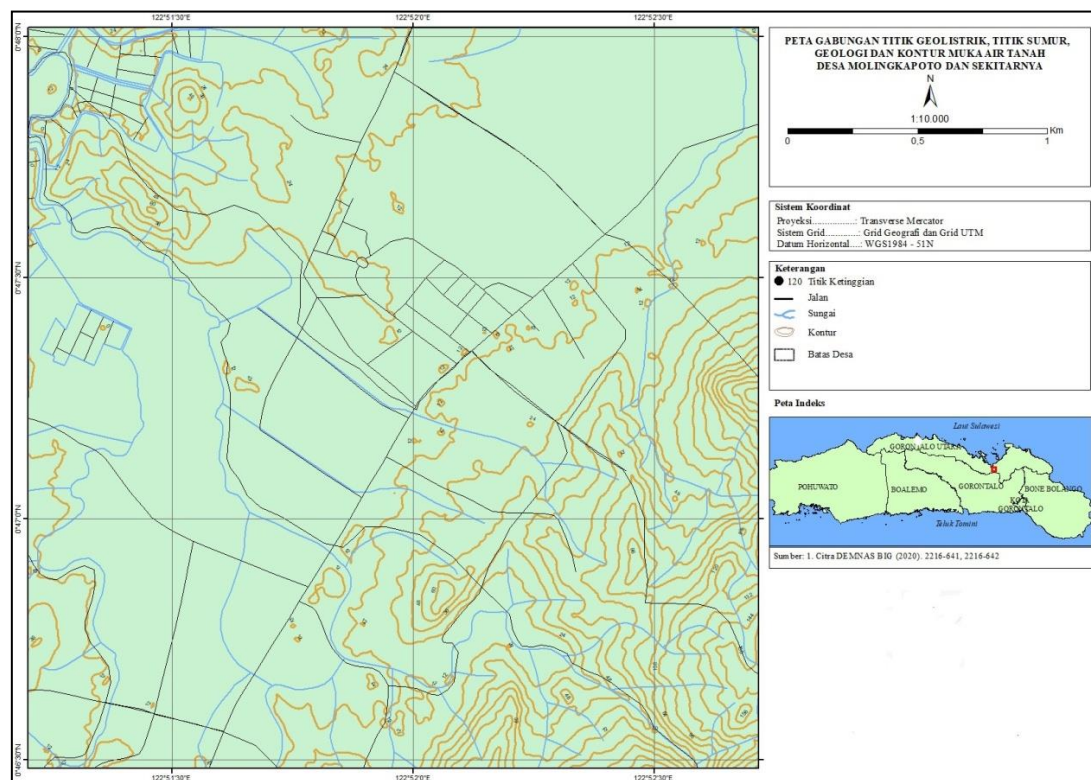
122°5'1'30"E
122°5'2'0"E
122°5'2'30"E

0°48'0"N
0°47'30"N
0°47'0"N
0°46'30"N

122°5'1'30"E
122°5'2'0"E
122°5'2'30"E

PETA GABUNGAN TITIK GEOLISTRIK, TITIK SUMUR, GEOLOGI DAN KONTUR MUKA AIR TANAH DESA MOLINGKAPOTO DAN SEKITARNYA

N

1:10.000

0 0,5 1 Km

Sistem Koordinat
Proyeksi..................: Transverse Mercator
Sistem Grid............: Grid Geografi dan Grid UTM
Datum Horizontal....: WGS1984 - 51N

Keterangan
120 Titik Ketinggian
Jalan
Sungai
Kontur
Batas Desa

Peta Indeks

Laut Sulawesi
GORONTALO UTARA
POHUWATO
BOALEMO
GORONTALO
BONE BOLANGO
KOTA GORONTALO
Teluk Tomini

Sumber: 1. Citra DEMNAS BIG (2020). 2216-641, 2216-642